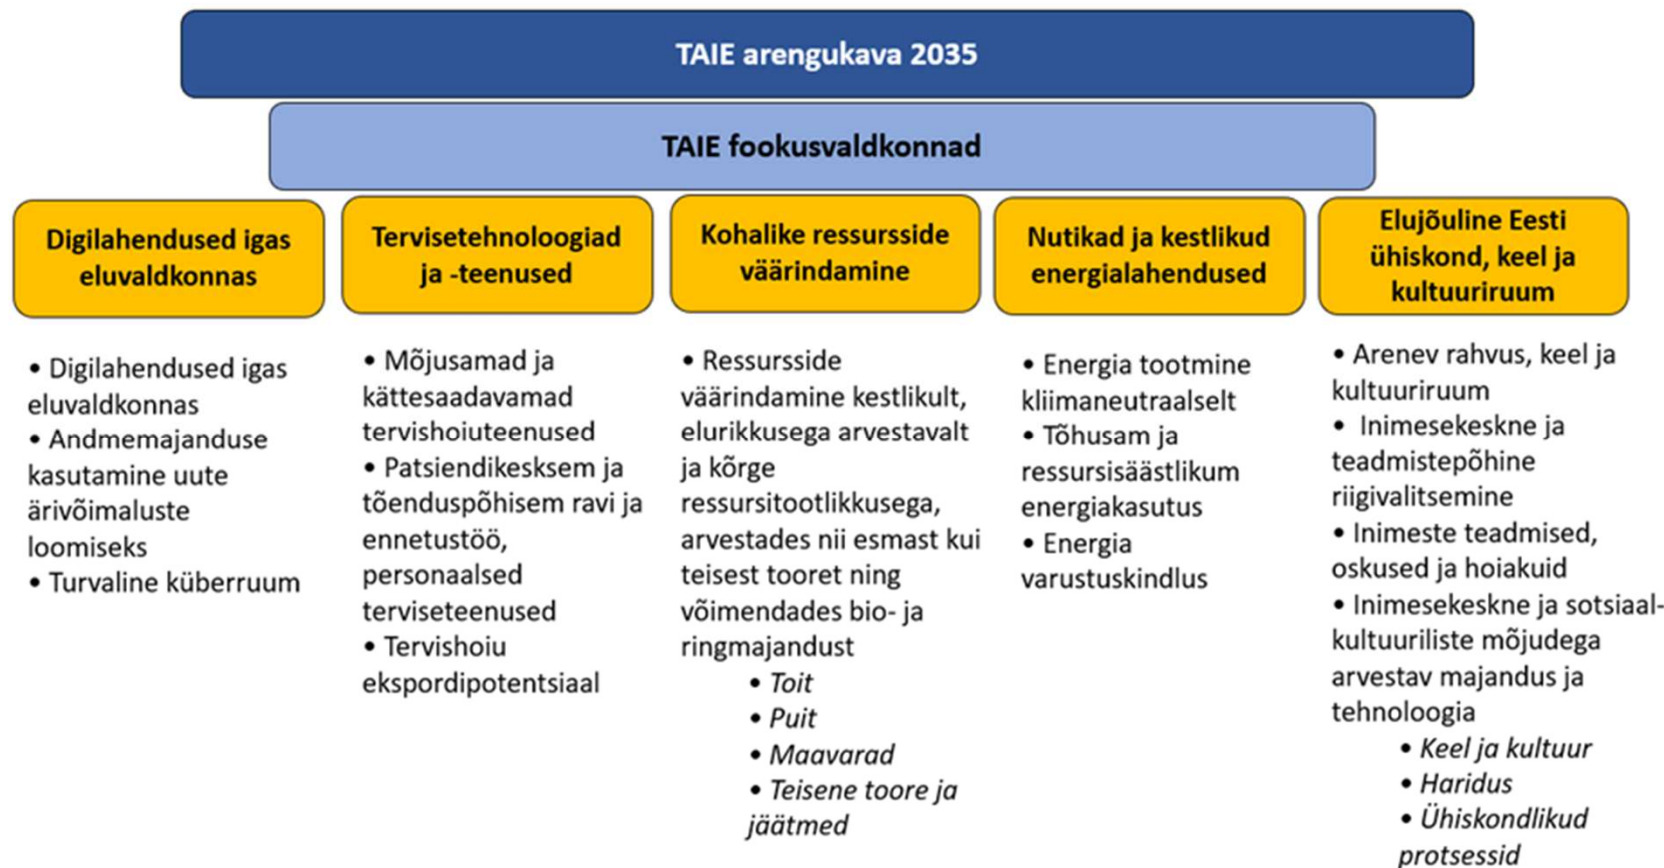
TAIE arengukava 2035

TAIE fookusvaldkonnad

Digilahendused igas eluvaldkonnas

• Digilahendused igas eluvaldkonnas
• Andmemajanduse kasutamine uute ärivõimaluste loomiseks
• Turvaline küberruum

Tervisetehnoloogiad ja -teenused

• Mõjusamad ja kättesaadavamad tervishoiuteenused
• Patsiendikeskesm ja tõenduspõhisem ravi ja ennetustöö, personaalsed terviseteenused
• Tervishoiu ekspordipotentsiaal

Kohalike ressursside väärindamine

• Ressursside väärindamine kestlikult, elurikkusega arvestavalt ja kõrge ressursitootlikkusega, arvestades nii esmast kui teisest tooret ning võimendades bio- ja ringmajandust
• Toit
• Puit
• Maavarad
• Teisene toore ja jäätmed

Nutikad ja kestlikud energialahendused

• Energia tootmine kliimaneutraalselt
• Tõhusam ja ressursisäästlikum energiakasutus
• Energia varustuskindlus

Elujõuline Eesti ühiskond, keel ja kultuuriruum

• Arenev rahvus, keel ja kultuuriruum
• Inimesekeskne ja teadmistepõhine riigivalitsemine
• Inimeste teadmised, oskused ja hoiakuid
• Inimesekeskne ja sotsiaal-kultuuriliste mõjudega arvestav majandus ja tehnoloogia
• Keel ja kultuur
• Haridus
• Ühiskondlikud protsessid